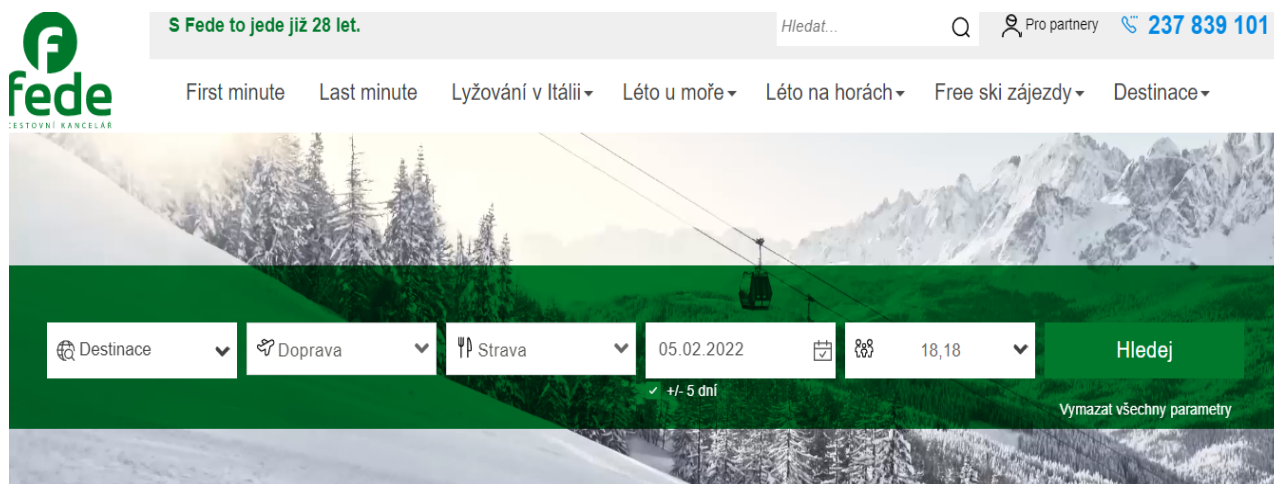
F fede
CESTOVNÍ KANCELÁŘ

S Fede to jede již 28 let.

Hledat...

Pro partnery

237 839 101

First minute
Last minute
Lyžování v Itálii
Léto u moře
Léto na horách
Free ski zájezdy
Destinace

Destinace
Doprava
Strava
05.02.2022
18,18
Hledej

+/- 5 dní

Vymazat všechny parametry